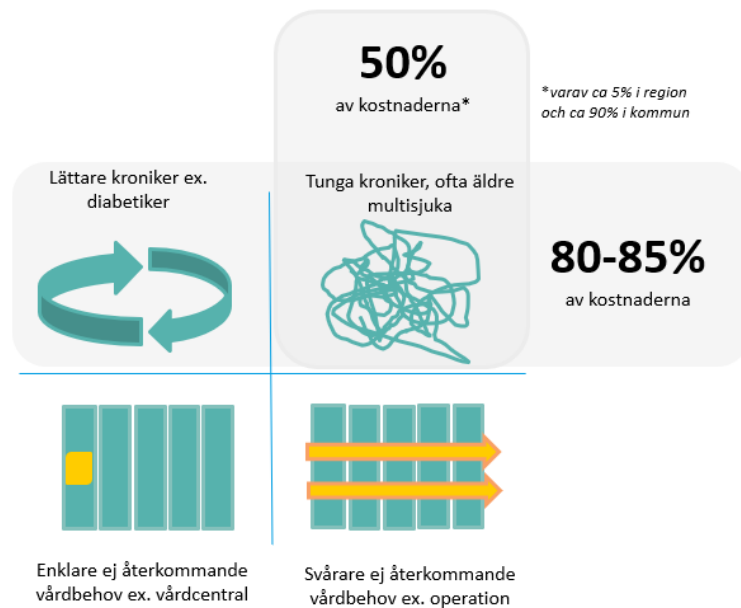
50%

av kostnaderna*

*varav ca 5% i region och ca 90% i kommun

Lättare kroniker ex. diabetiker

Tunga kroniker, ofta äldre multisjuka

80-85%

av kostnaderna

Enklare ej återkommande vårdbehov ex. vårdcentral

Svårare ej återkommande vårdbehov ex. operation